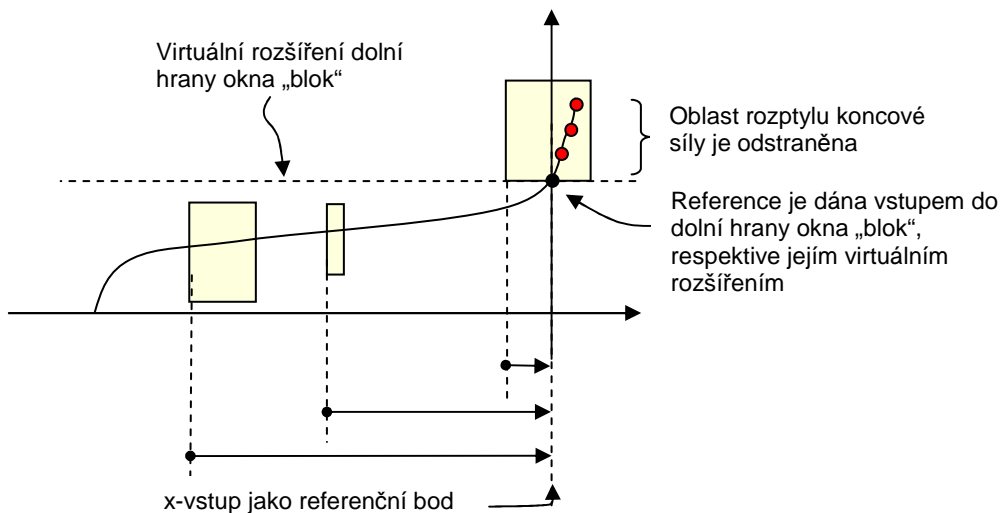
Virtuální rozšíření dolní hrany okna „blok“

Oblast rozptylu koncové síly je odstraněna

Reference je dána vstupem do dolní hrany okna „blok“, respektive jejím virtuálním rozšířením

x-vstup jako referenční bod